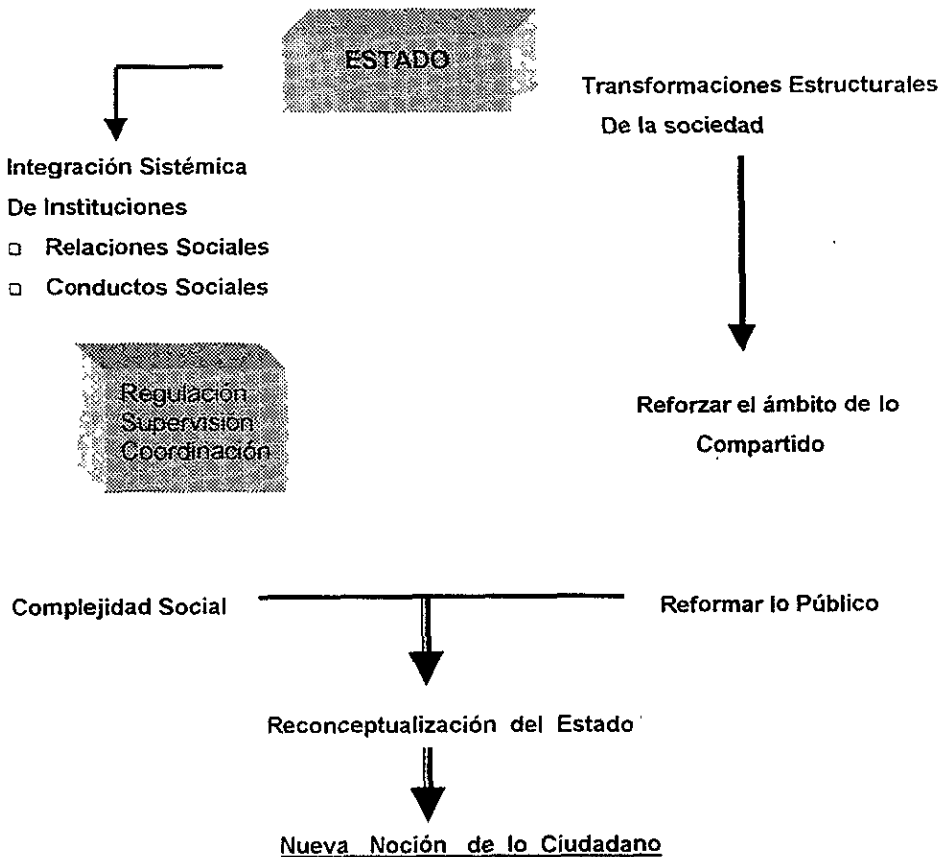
ESTADO

Integración Sistémica
De Instituciones
- Relaciones Sociales
- Conductos Sociales

Regulación
Supervisión
Coordinación

Transformaciones Estructurales
De la sociedad

Reforzar el ámbito de lo
Compartido

Complejidad Social

Reformar lo Público

Reconceptualización del Estado

Nueva Noción de lo Ciudadano